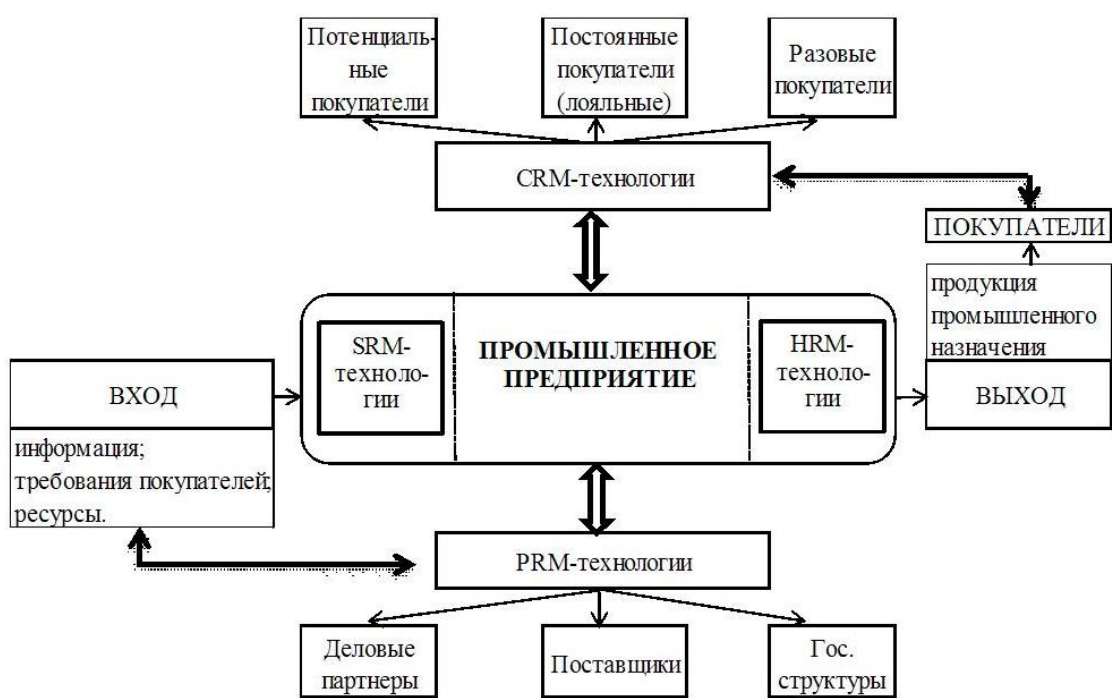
Потенциальные покупатели

Постоянные покупатели (лояльные)

Разовые покупатели

CRM-технологии

ПОКУПАТЕЛИ

продукция промышленного назначения

SRM-технологии

ПРОМЫШЛЕННОЕ ПРЕДПРИЯТИЕ

HRM-технологии

ВХОД

ВЫХОД

информация; требования покупателей; ресурсы.

PRM-технологии

Деловые партнеры

Поставщики

Гос. структуры